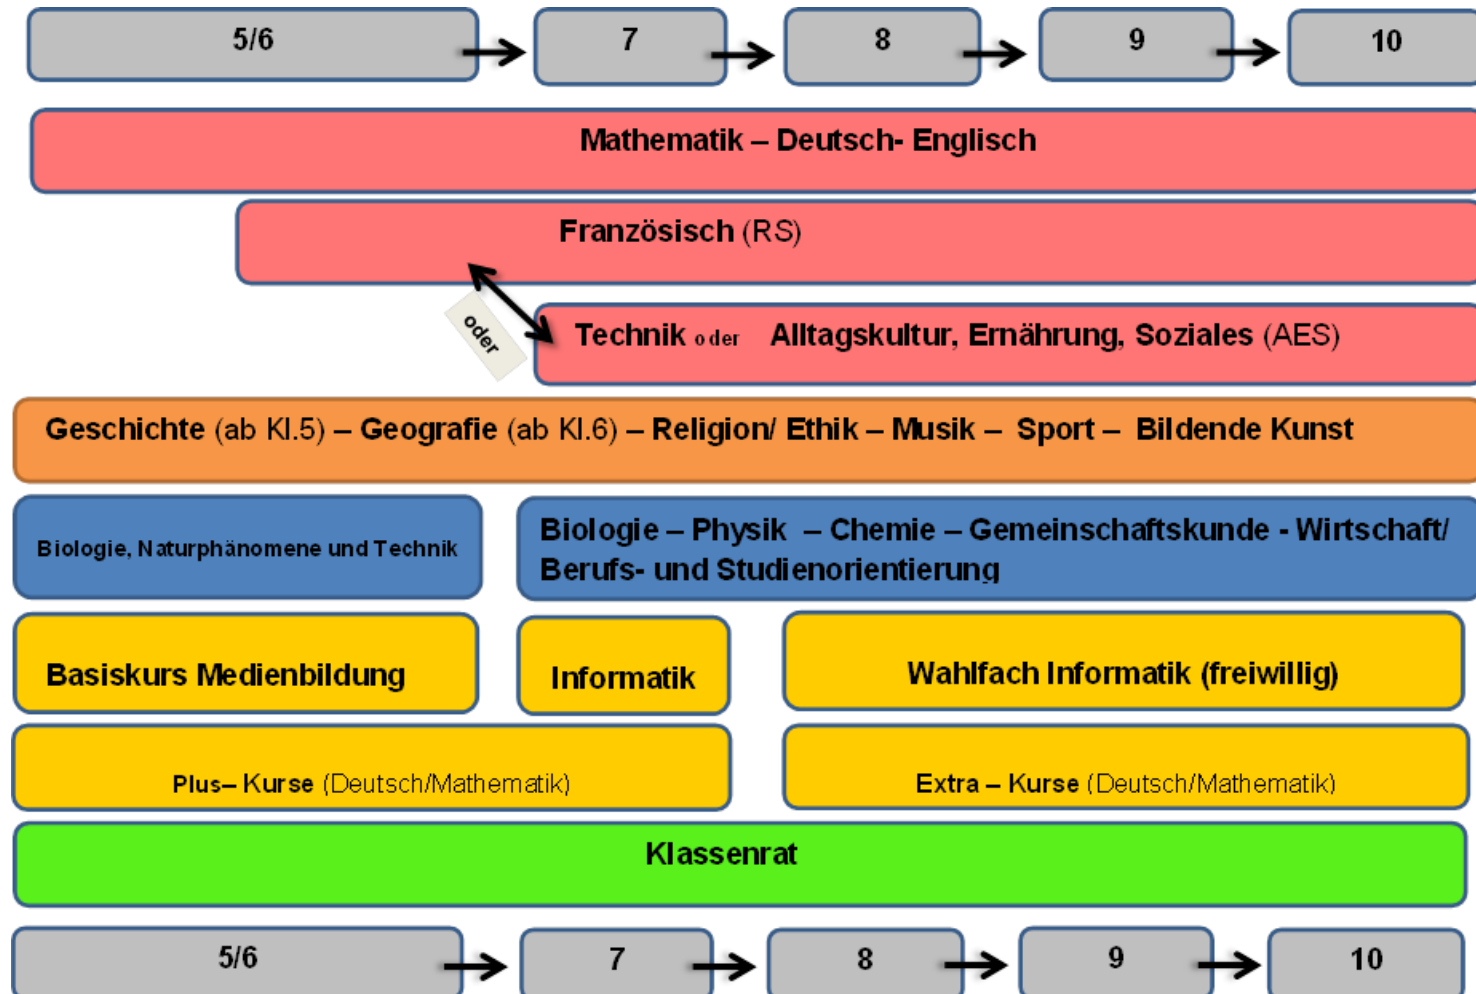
5/6 → 7 → 8 → 9 → 10

Mathematik – Deutsch- Englisch

Französisch (RS)

oder

Technik oder Alltagskultur, Ernährung, Soziales (AES)

Geschichte (ab Kl.5) – Geografie (ab Kl.6) – Religion/ Ethik – Musik – Sport – Bildende Kunst

Biologie, Naturphänomene und Technik

Biologie – Physik – Chemie – Gemeinschaftskunde - Wirtschaft/ Berufs- und Studienorientierung

Basiskurs Medienbildung

Informatik

Wahlfach Informatik (freiwillig)

Plus– Kurse (Deutsch/Mathematik)

Extra – Kurse (Deutsch/Mathematik)

Klassenrat

5/6 → 7 → 8 → 9 → 10